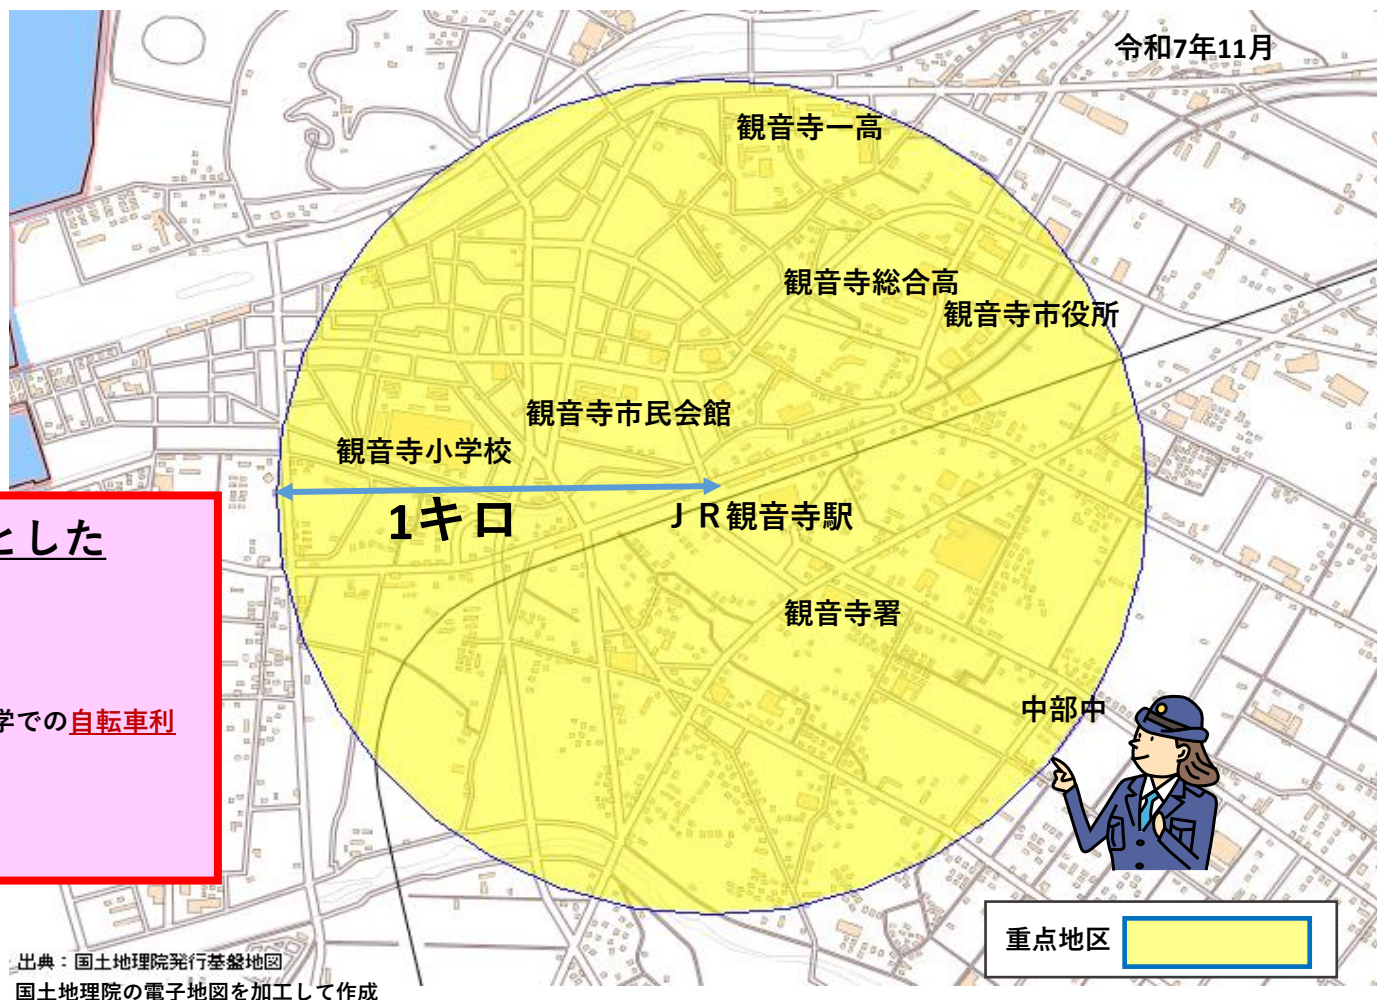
令和7年11月

観音寺一高

観音寺総合高

観音寺市役所

観音寺市民会館

観音寺小学校

1キロ

ＪＲ観音寺駅

観音寺署

中部中

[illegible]とした

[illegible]学での自転車利

重点地区

出典：国土地理院発行基盤地図
国土地理院の電子地図を加工して作成